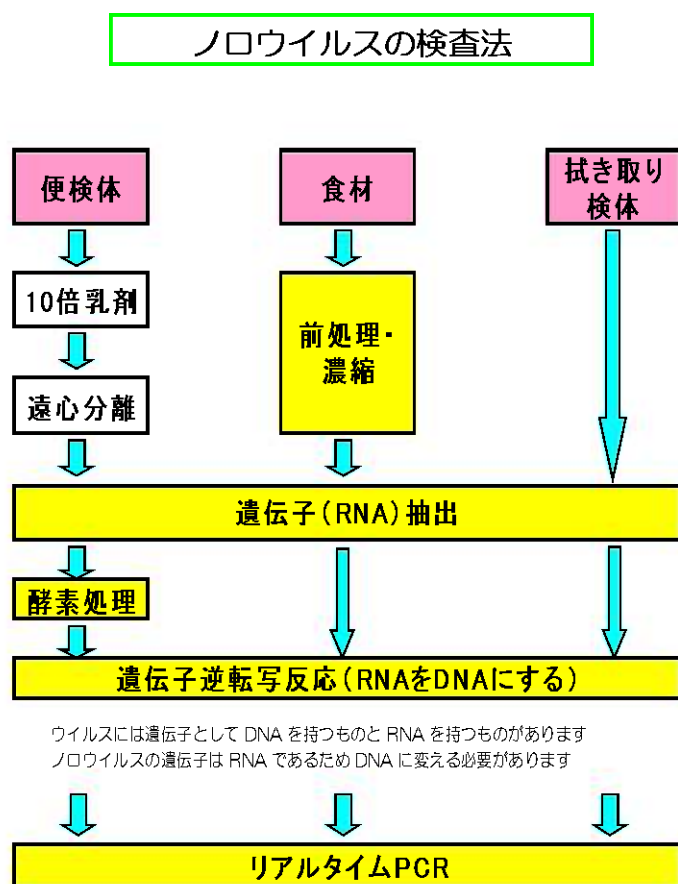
ノロウイルスの検査法

便検体

食材

拭き取り検体

10倍乳剤

前処理・濃縮

遠心分離

遺伝子(RNA)抽出

酵素処理

遺伝子逆転写反応(RNAをDNAにする)

ウイルスには遺伝子として DNA を持つものと RNA を持つものがあります
ノロウイルスの遺伝子は RNA であるため DNA に変える必要があります

リアルタイムPCR